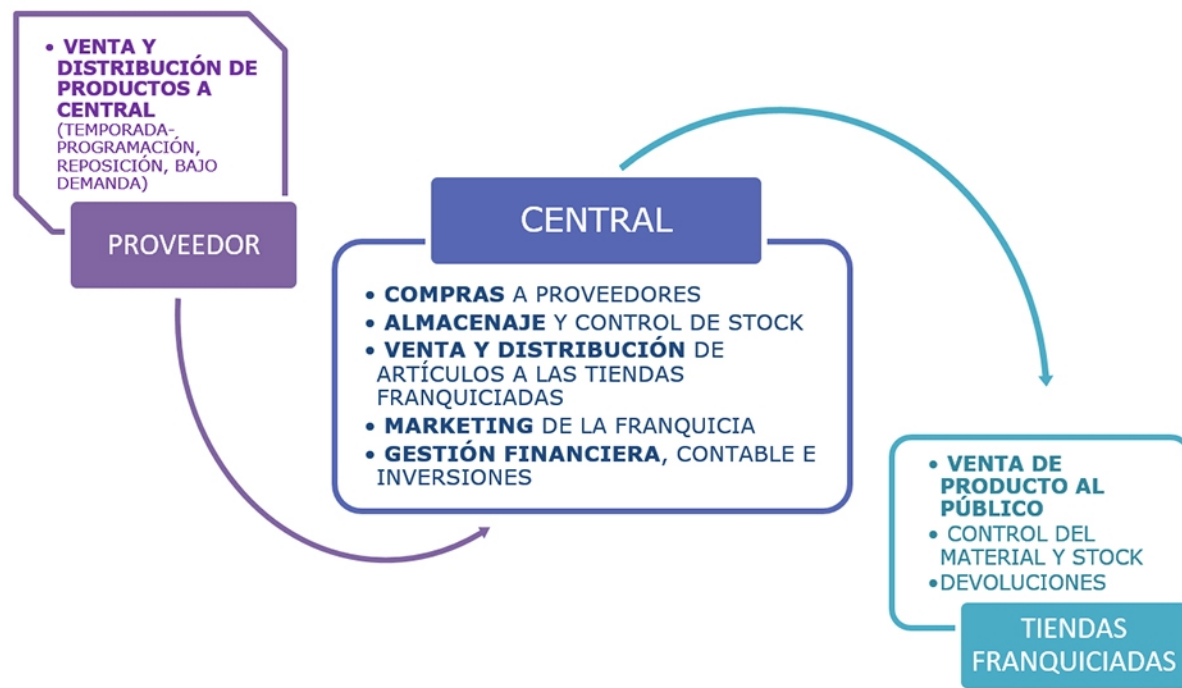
• VENTA Y DISTRIBUCIÓN DE PRODUCTOS A CENTRAL (TEMPORADA-PROGRAMACIÓN, REPOSICIÓN, BAJO DEMANDA)

PROVEEDOR

CENTRAL

• COMPRAS A PROVEEDORES
• ALMACENAJE Y CONTROL DE STOCK
• VENTA Y DISTRIBUCIÓN DE ARTÍCULOS A LAS TIENDAS FRANQUICIADAS
• MARKETING DE LA FRANQUICIA
• GESTIÓN FINANCIERA, CONTABLE E INVERSIONES

• VENTA DE PRODUCTO AL PÚBLICO
• CONTROL DEL MATERIAL Y STOCK
• DEVOLUCIONES

TIENDAS FRANQUICIADAS